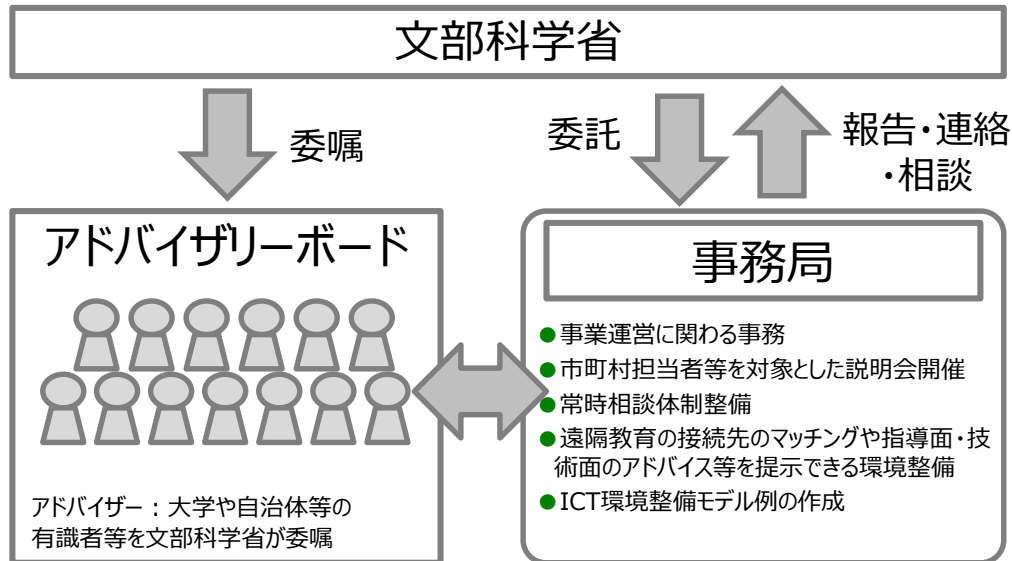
文部科学省

委嘱

委託

報告・連絡・相談

アドバイザリーボード

アドバイザー：大学や自治体等の有識者等を文部科学省が委嘱

事務局

●事業運営に関わる事務
●市町村担当者等を対象とした説明会開催
●常時相談体制整備
●遠隔教育の接続先のマッチングや指導面・技術面のアドバイス等を提示できる環境整備
●ICT環境整備モデル例の作成